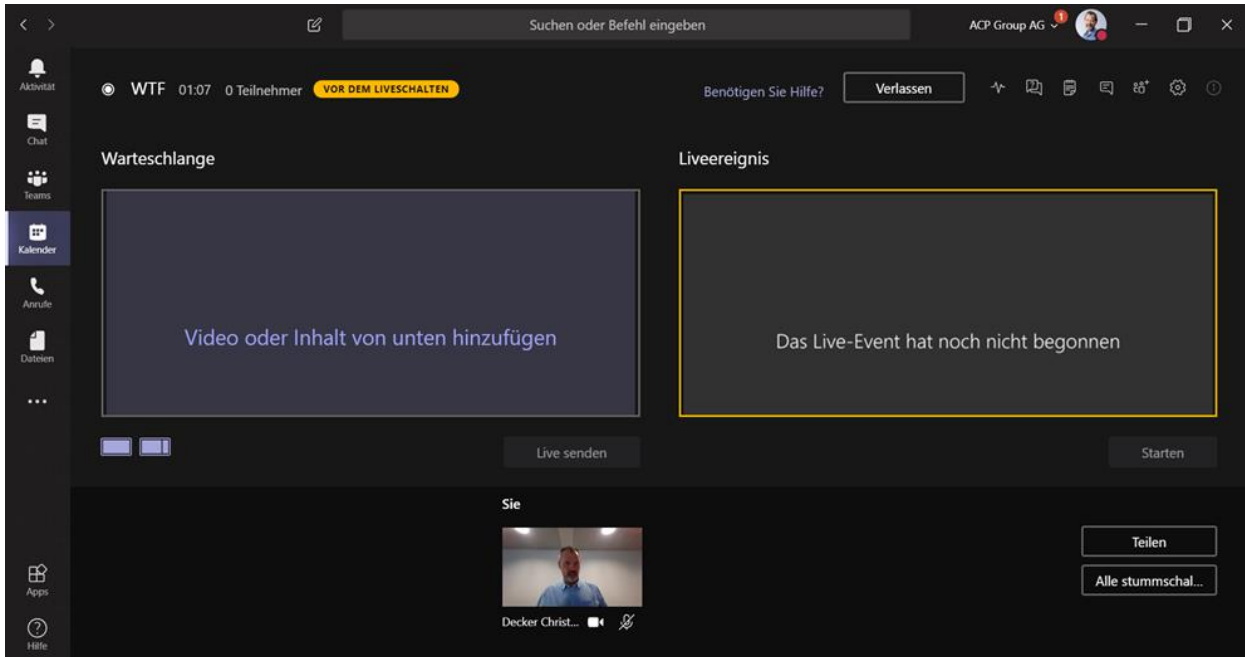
Suchen oder Befehl eingeben

ACP Group AG

Aktivität

Chat

Teams

Kalender

Anrufe

Dateien

...

WTF 01:07 0 Teilnehmer VOR DEM LIVESCHALTEN

Benötigen Sie Hilfe? Verlassen

Warteschlange

Video oder Inhalt von unten hinzufügen

Live senden

Liveereignis

Das Live-Event hat noch nicht begonnen

Starten

Sie

Decker Christ...

Teilen

Alle stummschal...

Apps

Hilfe